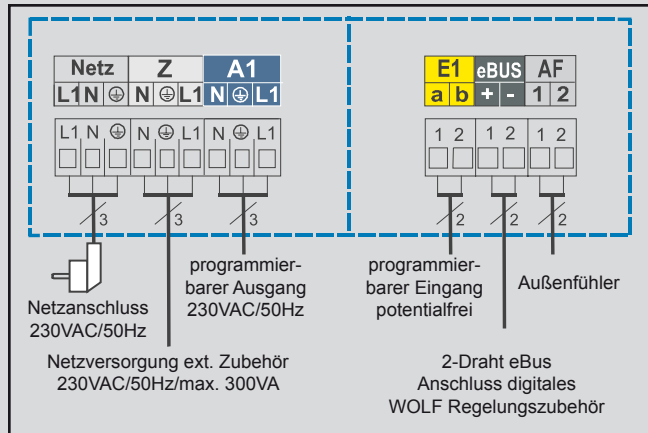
Netz
L1 N ⏚

Z
N ⏚ L1

A1
N ⏚ L1

L1 N ⏚
N ⏚ L1
N ⏚ L1

3
3
3

E1
a b

eBUS
+ -

AF
1 2

1 2
1 2
1 2

2
2
2

Netzanschluss 230VAC/50Hz

programmierbarer Ausgang 230VAC/50Hz

programmierbarer Eingang potentialfrei

Außenfühler

Netzversorgung ext. Zubehör 230VAC/50Hz/max. 300VA

2-Draht eBus Anschluss digitales WOLF Regelungszubehör